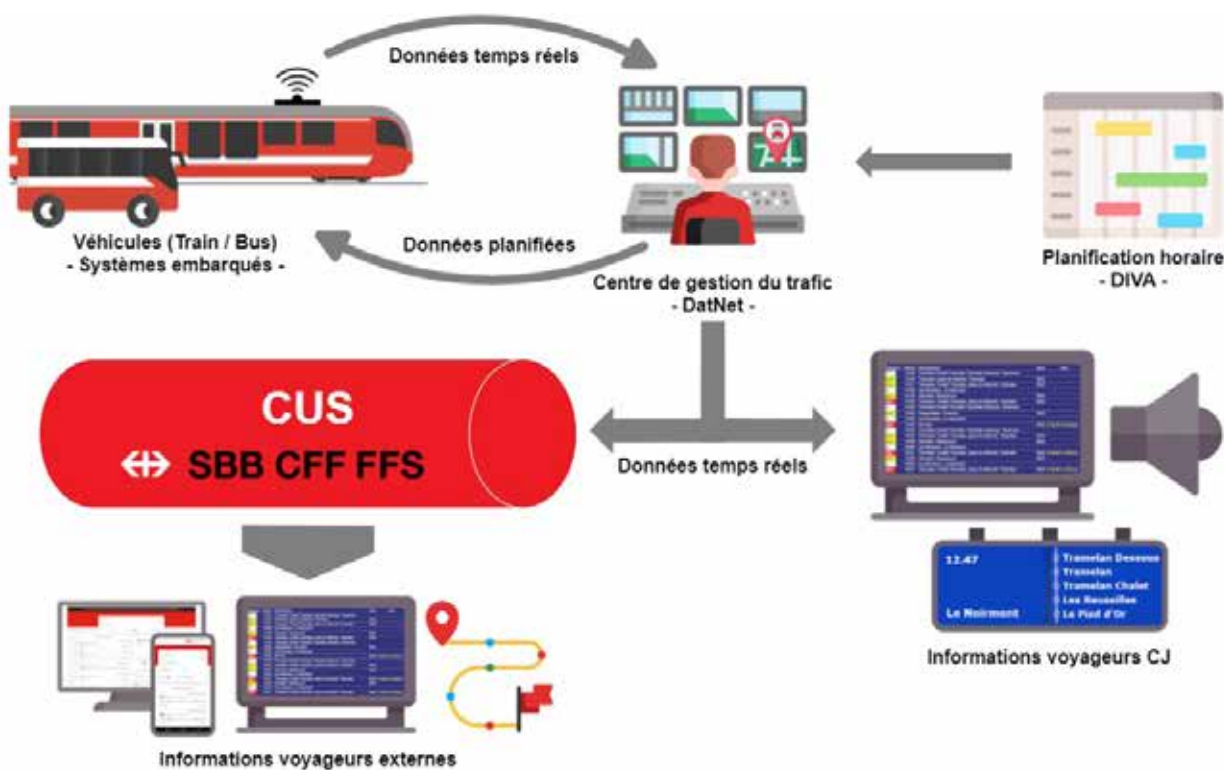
Données temps réels

Véhicules (Train / Bus)
- Systèmes embarqués -

Données planifiées

Centre de gestion du trafic
- DatNet -

Planification horaire
- DIVA -

CUS

SBB CFF FFS

Données temps réels

12.47

Le Noirmont

Tramelan Dessous
Tramelan
Tramelan Chalet
Les Reussilles
Le Pied d'Or

Informations voyageurs CJ

Informations voyageurs externes